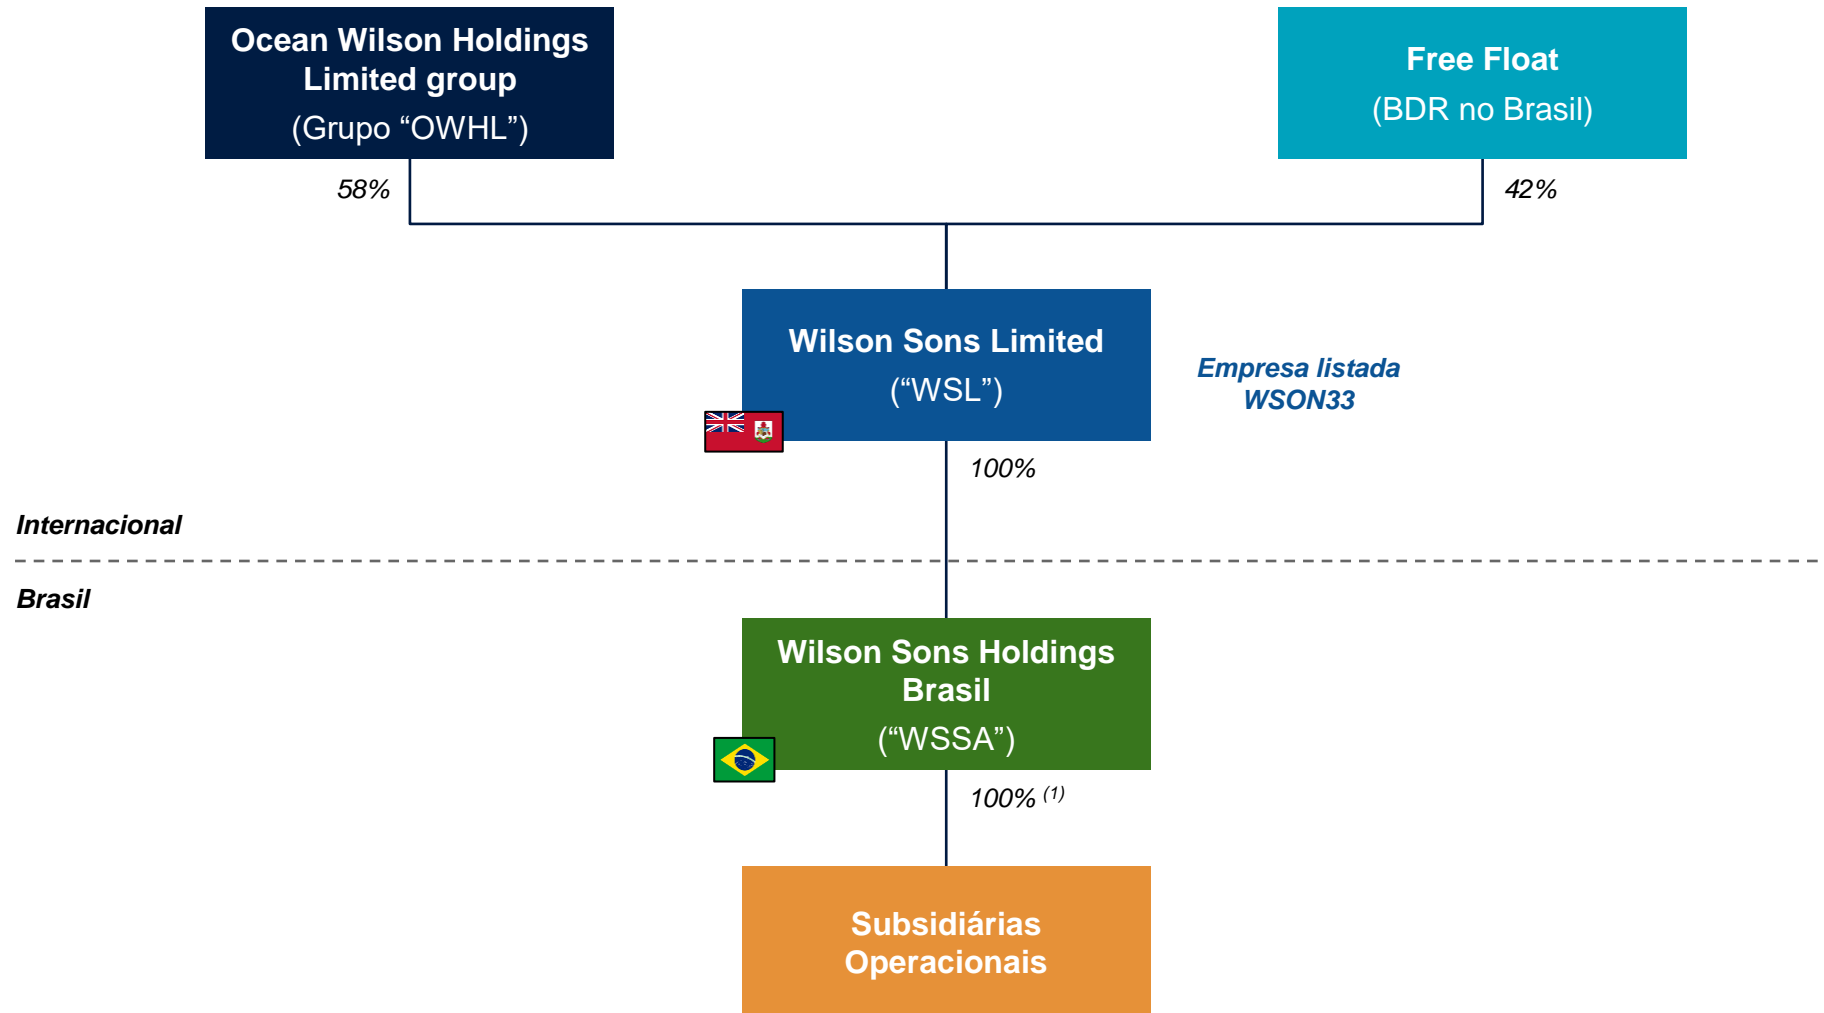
Ocean Wilson Holdings Limited group
(Grupo “OWHL”)

Free Float
(BDR no Brasil)

58%

42%

Wilson Sons Limited
(“WSL”)

Empresa listada
WSON33

100%

Internacional

Brasil

Wilson Sons Holdings Brasil
(“WSSA”)

100% $^{(1)}$

Subsidiárias Operacionais